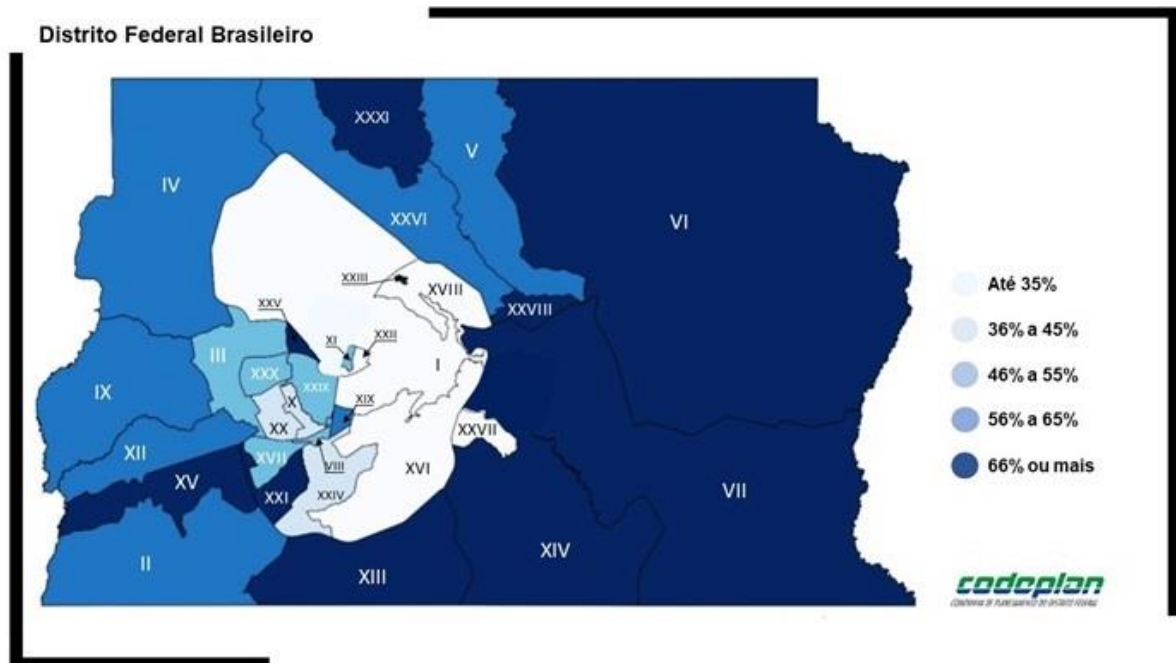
Distrito Federal Brasileiro

XXXI
V
IV
XXVI
VI
XXIII
XVIII
XXV
XXVIII
XI
XXII
III
XXX
XXIX
I
IX
X
XIX
XX
XXVII
XII
XVII
VIII
XVI
XV
XXI
XXIV
VII
II
XIV
XIII

Até 35%
36% a 45%
46% a 55%
56% a 65%
66% ou mais

codeplan
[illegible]